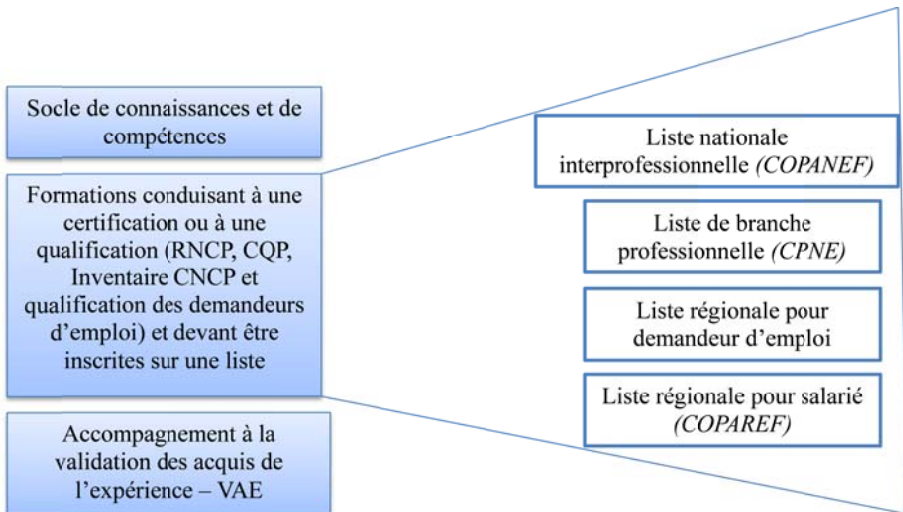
Socle de connaissances et de compétences

Formations conduisant à une certification ou à une qualification (RNCP, CQP, Inventaire CNCP et qualification des demandeurs d'emploi) et devant être inscrites sur une liste

Accompagnement à la validation des acquis de l'expérience – VAE

Liste nationale interprofessionnelle *(COPANEF)*

Liste de branche professionnelle *(CPNE)*

Liste régionale pour demandeur d'emploi

Liste régionale pour salarié *(COPAREF)*